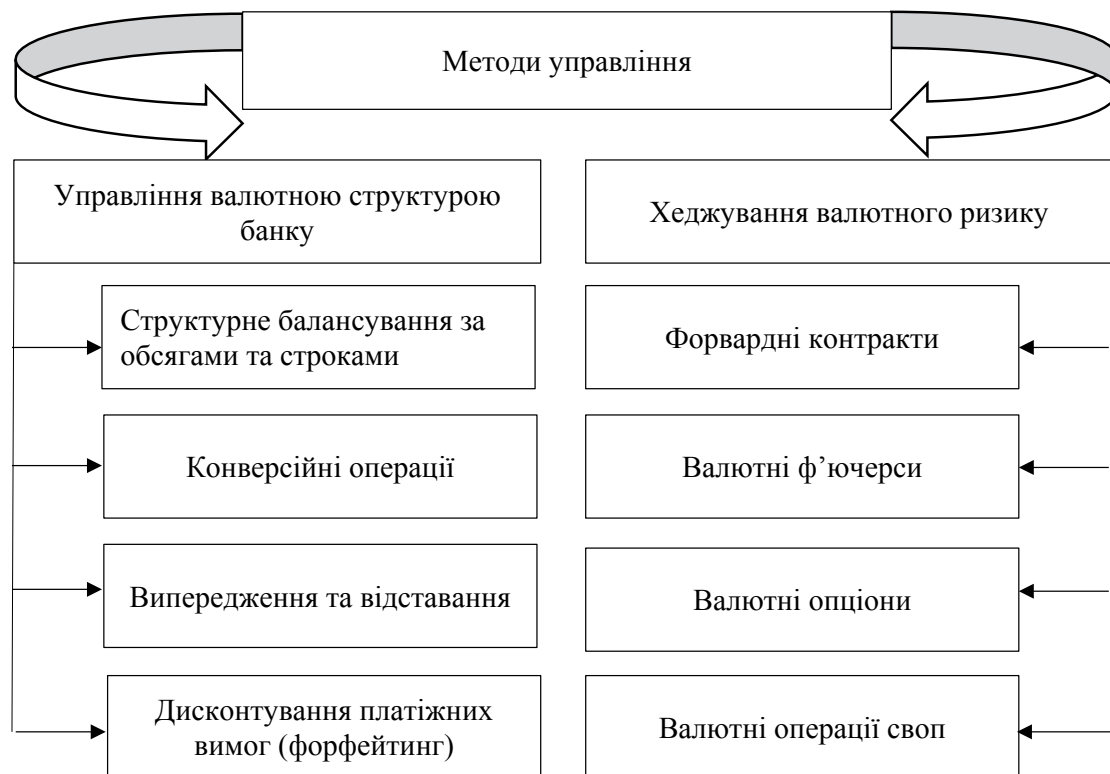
Методи управління

Управління валютною структурою банку

Структурне балансування за обсягами та строками

Конверсійні операції

Випередження та відставання

Дисконтування платіжних вимог (форфейтинг)

Хеджування валютного ризику

Форвардні контракти

Валютні ф’ючерси

Валютні опціони

Валютні операції своп